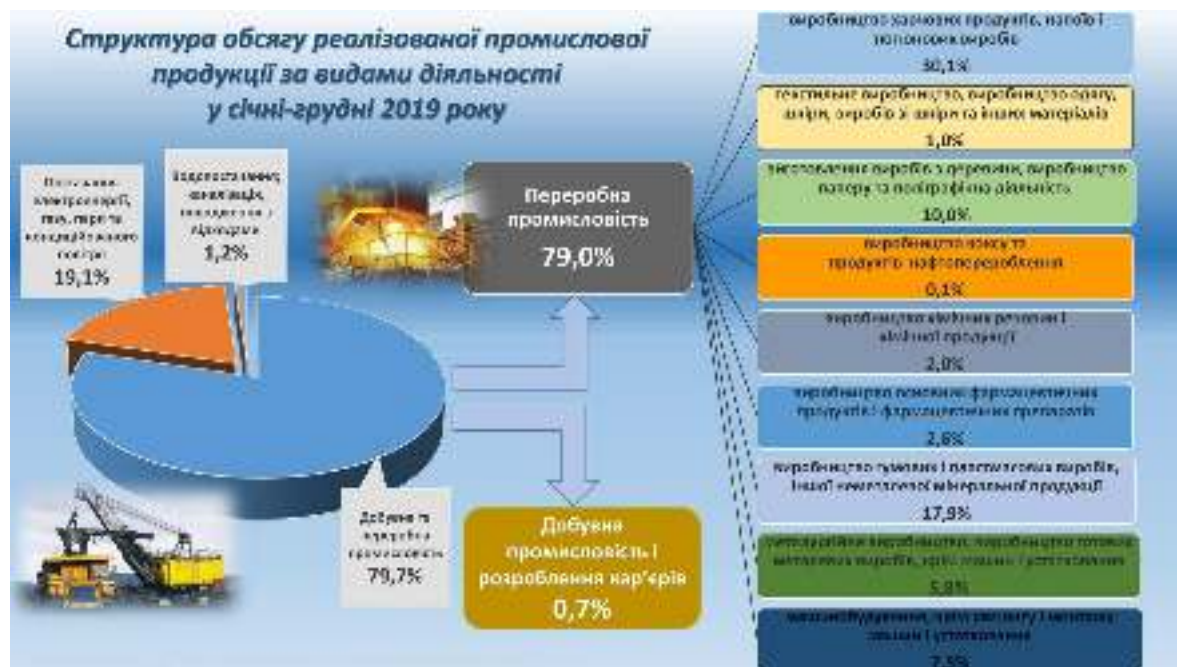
Структура обсягу реалізованої промислової продукції за видами діяльності у січні-грудні 2019 року

Постачання електроенергії, газу, пари та кондиційованого повітря
19,1%

Водопостачання; каналізація, поводження з відходами
1,2%

Переробна промисловість
79,0%

Добувна та переробна промисловість
79,7%

Добувна промисловість і розроблення кар'єрів
0,7%

виробництво харчових продуктів, напоїв і тютюнових виробів
30,1%

текстильне виробництво, виробництво одягу, шкіри, виробів зі шкіри та інших матеріалів
1,0%

виготовлення виробів з деревини, виробництво паперу та поліграфічна діяльність
10,0%

виробництво коксу та продуктів нафтоперероблення
0,1%

виробництво хімічних речовин і хімічної продукції
2,0%

виробництво основних фармацевтичних продуктів і фармацевтичних препаратів
2,6%

виробництво гумових і пластмасових виробів, іншої неметалевої мінеральної продукції
17,9%

металургійне виробництво, виробництво готових металевих виробів, крім машин і устатковання
5,8%

машинобудування, крім ремонту і монтажу машин і устатковання
7,5%